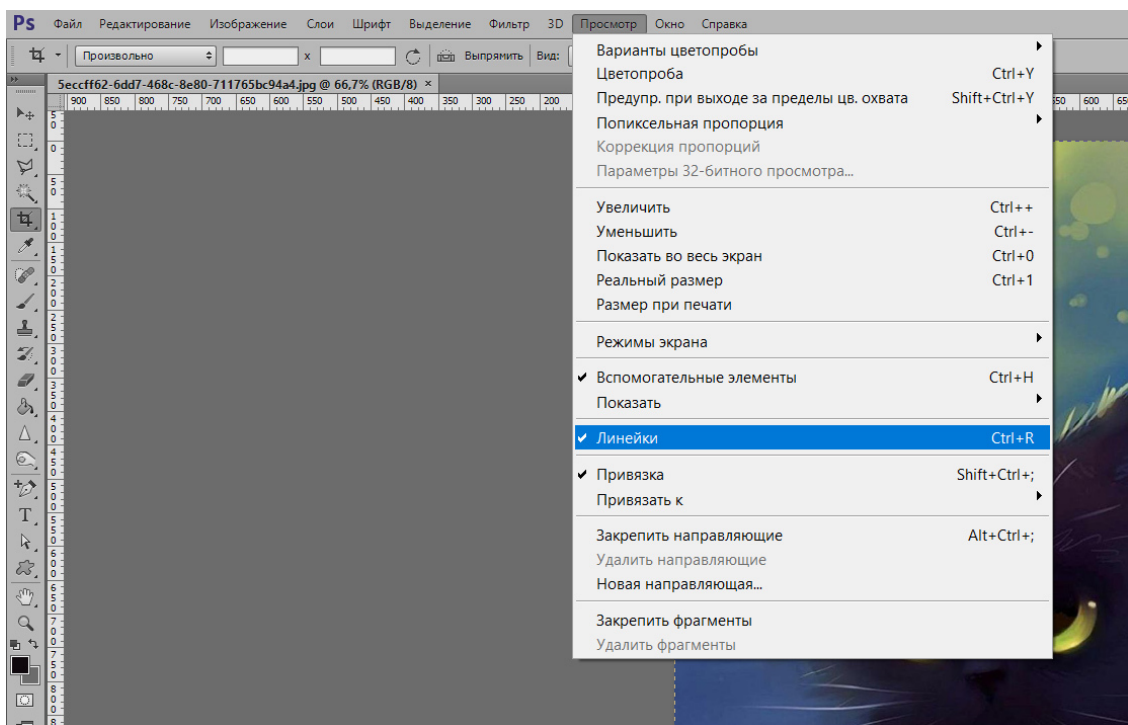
Ps Файл Редактирование Изображение Слои Шрифт Выделение Фильтр 3D Просмотр Окно Справка

Произвольно x Выпрямить Вид:

5eccff62-6dd7-468c-8e80-711765bc94a4.jpg @ 66,7% (RGB/8) ×

900 850 800 750 700 650 600 550 500 450 400 350 300 250 200 550 600 650

Варианты цветопробы
Цветопроба Ctrl+Y
Предупр. при выходе за пределы цв. охвата Shift+Ctrl+Y
Попиксельная пропорция
Коррекция пропорций
Параметры 32-битного просмотра...

Увеличить Ctrl++
Уменьшить Ctrl+-
Показать во весь экран Ctrl+0
Реальный размер Ctrl+1
Размер при печати

Режимы экрана

✔ Вспомогательные элементы Ctrl+H
Показать

✔ Линейки Ctrl+R

✔ Привязка Shift+Ctrl+;
Привязать к

Закрепить направляющие Alt+Ctrl+;
Удалить направляющие
Новая направляющая...

Закрепить фрагменты
Удалить фрагменты

T